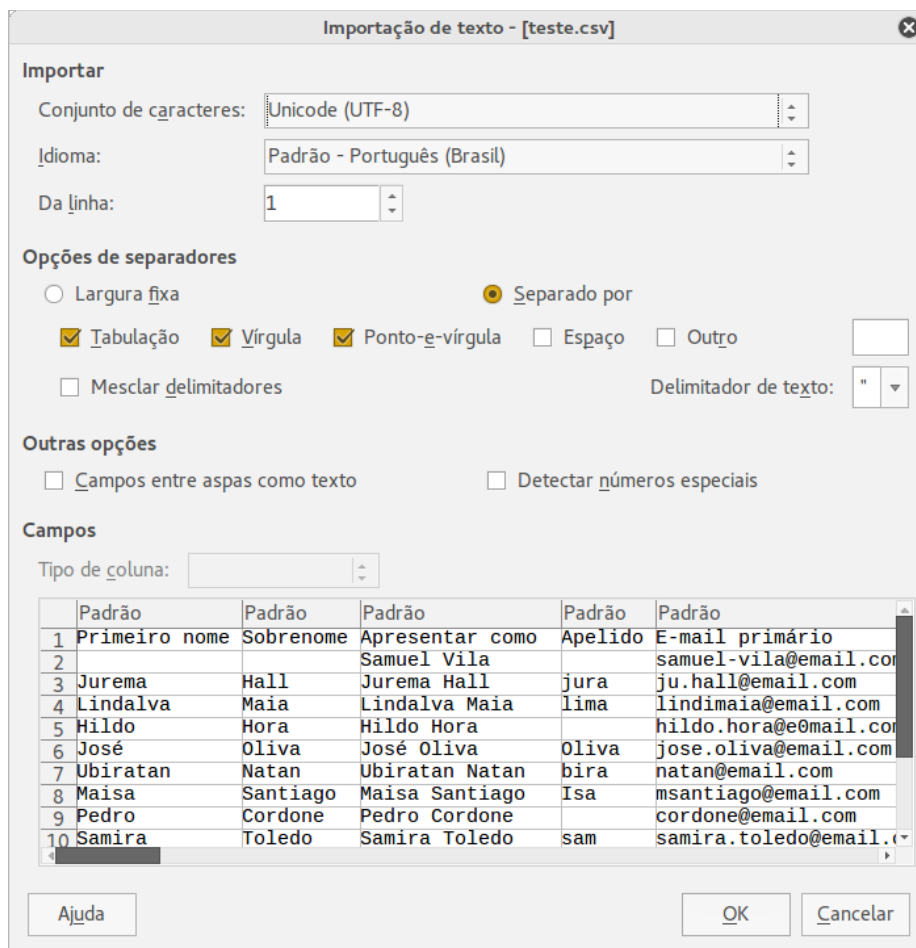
Importação de texto - [teste.csv]

Importar

Conjunto de caracteres: Unicode (UTF-8)

Idioma: Padrão - Português (Brasil)

Da linha: 1

Opções de separadores

Largura fixa

Separado por

Tabulação

Vírgula

Ponto-e-vírgula

Espaço

Outro

Mesclar delimitadores

Delimitador de texto: "

Outras opções

Campos entre aspas como texto

Detectar números especiais

Campos

Tipo de coluna:

| | Padrão | Padrão | Padrão | Padrão | Padrão |
|---|---|---|---|---|---|
| 1 | Primeiro nome | Sobrenome | Apresentar como | Apelido | E-mail primário |
| 2 | | | Samuel Vila | | samuel-vila@email.com |
| 3 | Jurema | Hall | Jurema Hall | jura | ju.hall@email.com |
| 4 | Lindalva | Maia | Lindalva Maia | lima | lindimaia@email.com |
| 5 | Hildo | Hora | Hildo Hora | | hildo.hora@e0mail.com |
| 6 | José | Oliva | José Oliva | Oliva | jose.oliva@email.com |
| 7 | Ubiratan | Natan | Ubiratan Natan | bira | natan@email.com |
| 8 | Maisa | Santiago | Maisa Santiago | Isa | msantiago@email.com |
| 9 | Pedro | Cordone | Pedro Cordone | | cordone@email.com |
| 10 | Samira | Toledo | Samira Toledo | sam | samira.toledo@email.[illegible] |

Ajuda

OK

Cancelar